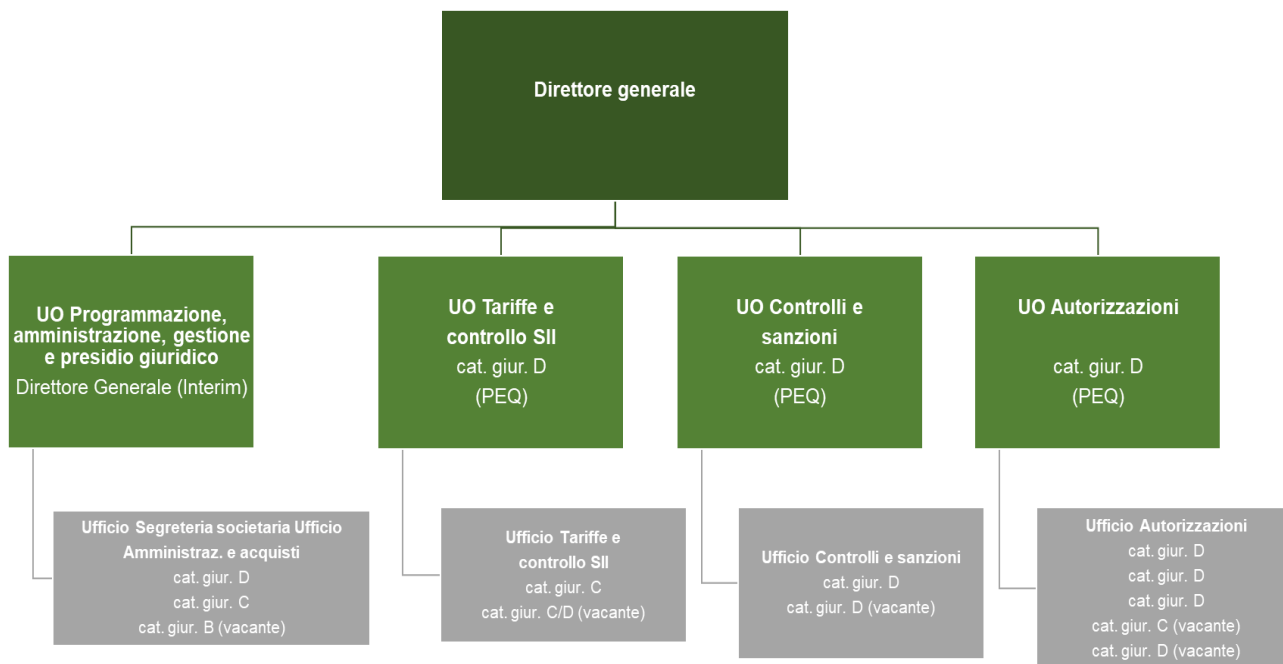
Direttore generale

UO Programmazione, amministrazione, gestione e presidio giuridico
Direttore Generale (Interim)

UO Tariffe e controllo SII
cat. giur. D
(PEQ)

UO Controlli e sanzioni
cat. giur. D
(PEQ)

UO Autorizzazioni
cat. giur. D
(PEQ)

Ufficio Segreteria societaria Ufficio Amministraz. e acquisti
cat. giur. D
cat. giur. C
cat. giur. B (vacante)

Ufficio Tariffe e controllo SII
cat. giur. C
cat. giur. C/D (vacante)

Ufficio Controlli e sanzioni
cat. giur. D
cat. giur. D (vacante)

Ufficio Autorizzazioni
cat. giur. D
cat. giur. D
cat. giur. D
cat. giur. C (vacante)
cat. giur. D (vacante)